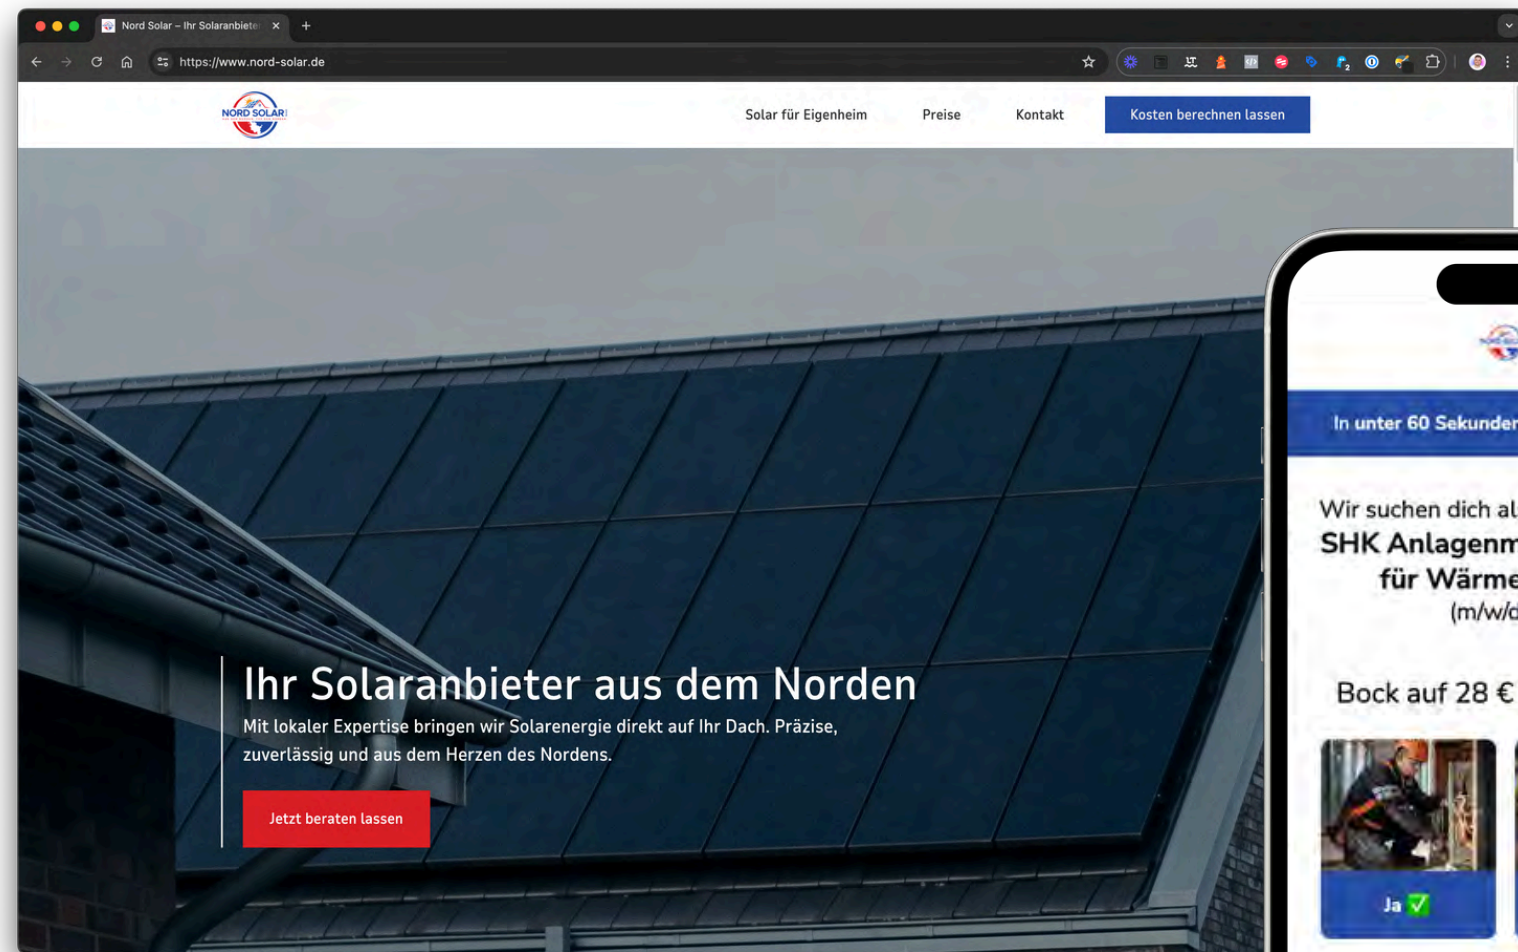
Nord Solar – Ihr Solaranbieter

https://www.nord-solar.de

NORD SOLAR

Solar für Eigenheim Preise Kontakt Kosten berechnen lassen

Ihr Solaranbieter aus dem Norden

Mit lokaler Expertise bringen wir Solarenergie direkt auf Ihr Dach. Präzise, zuverlässig und aus dem Herzen des Nordens.

Jetzt beraten lassen

In unter 60 Sekunden

Wir suchen dich al

SHK Anlagenm

für Wärme

(m/w/d

Bock auf 28 €

Ja ✅